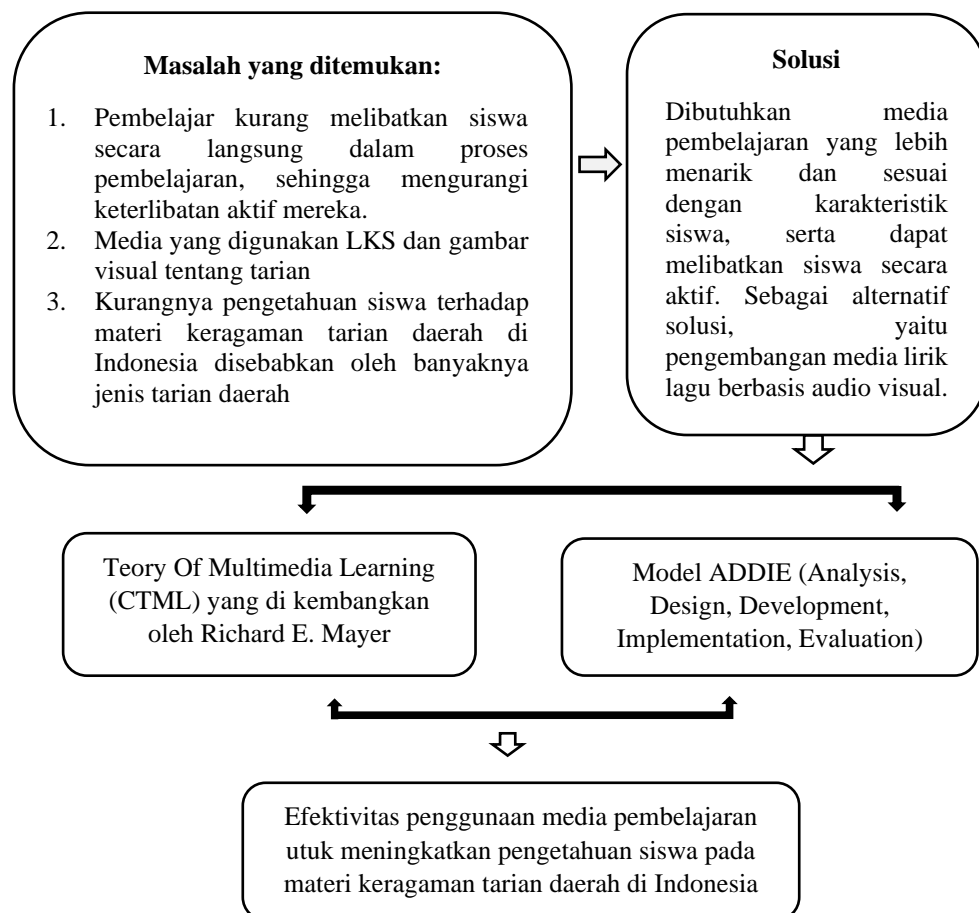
**Masalah yang ditemukan:**

1. Pembelajar kurang melibatkan siswa secara langsung dalam proses pembelajaran, sehingga mengurangi keterlibatan aktif mereka.
2. Media yang digunakan LKS dan gambar visual tentang tarian
3. Kurangnya pengetahuan siswa terhadap materi keragaman tarian daerah di Indonesia disebabkan oleh banyaknya jenis tarian daerah

**Solusi**

Dibutuhkan media pembelajaran yang lebih menarik dan sesuai dengan karakteristik siswa, serta dapat melibatkan siswa secara aktif. Sebagai alternatif solusi, yaitu pengembangan media lirik lagu berbasis audio visual.

Teory Of Multimedia Learning (CTML) yang di kembangkan oleh Richard E. Mayer

Model ADDIE (Analysis, Design, Development, Implementation, Evaluation)

Efektivitas penggunaan media pembelajaran utuk meningkatkan pengetahuan siswa pada materi keragaman tarian daerah di Indonesia